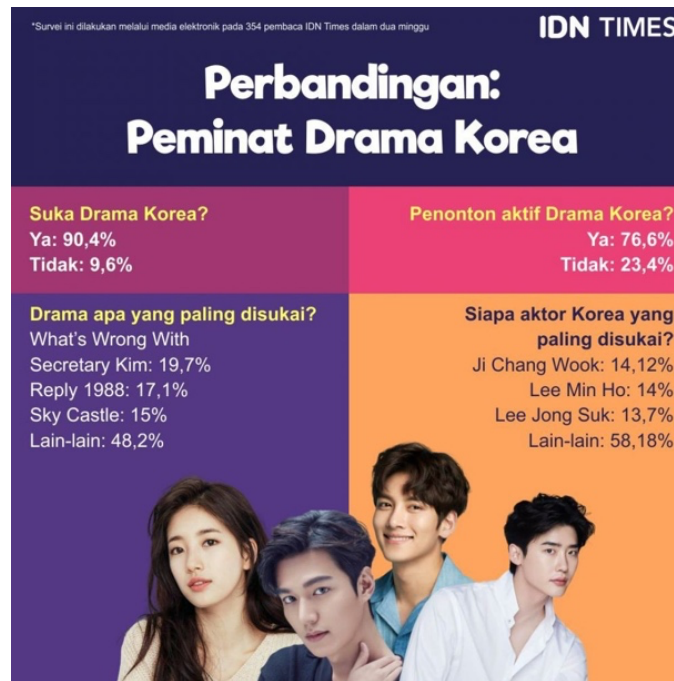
*Survei ini dilakukan melalui media elektronik pada 354 pembaca IDN Times dalam dua minggu

IDN TIMES

Perbandingan:
Peminat Drama Korea

Suka Drama Korea?
Ya: 90,4%
Tidak: 9,6%

Penonton aktif Drama Korea?
Ya: 76,6%
Tidak: 23,4%

Drama apa yang paling disukai?
What's Wrong With Secretary Kim: 19,7%
Reply 1988: 17,1%
Sky Castle: 15%
Lain-lain: 48,2%

Siapa aktor Korea yang paling disukai?
Ji Chang Wook: 14,12%
Lee Min Ho: 14%
Lee Jong Suk: 13,7%
Lain-lain: 58,18%